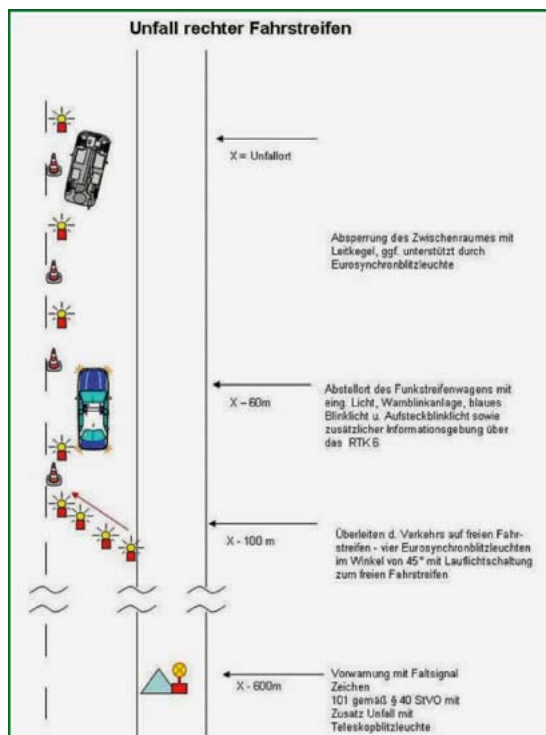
Unfall rechter Fahrstreifen

X = Unfallort

Absperrung des Zwischenraumes mit Leitkegel, ggf. unterstützt durch Eurosynchronblitzleuchte

X – 60m

Abstellort des Funkstreifenwagens mit eing. Licht, Warnblinkanlage, blaues Blinklicht u. Aufsteckblinklicht sowie zusätzlicher Informationsgebung über das RTK 6

X - 100 m

Überleiten d. Verkehrs auf freien Fahrstreifen - vier Eurosynchronblitzleuchten im Winkel von 45° mit Lauflichtschaltung zum freien Fahrstreifen

X - 600m

Vorwarnung mit Faltsignal Zeichen 101 gemäß § 40 StVO mit Zusatz Unfall mit Teleskopblitzleuchte